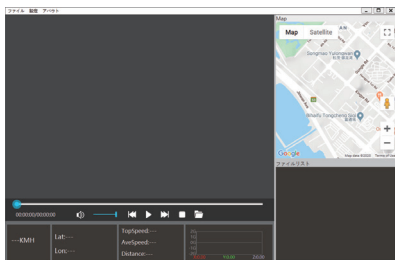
ファイル 設定 アバウト

Map

Map Satellite

Sangmen Yuyangwan

Baoan

Wharfe Tangzhong Bay

Google

Map data ©2020 Terms of Use

ファイルリスト

00:00:00/00:00:00

---KMH

Lat:---

Lon:---

TopSpeed:---

AveSpeed:---

Distance:---